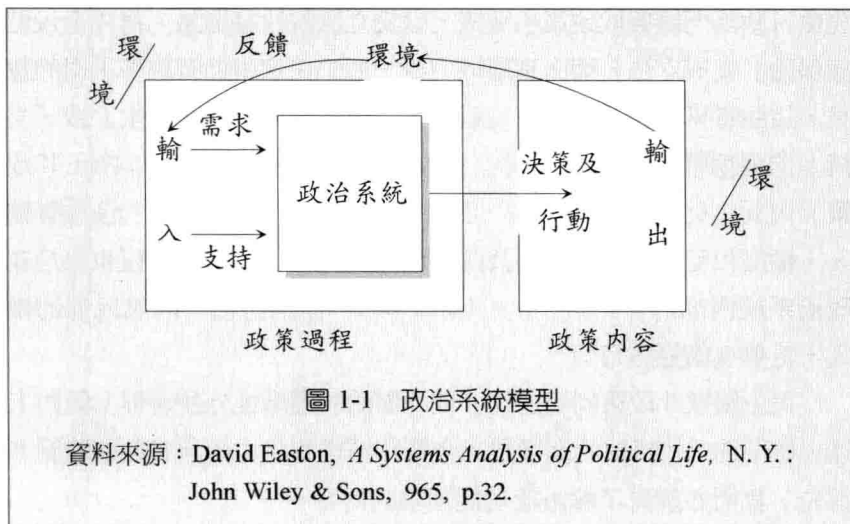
環境

反饋

環境

輸

需求

入

支持

政治系統

決策及

行動

輸

出

環境

政策過程

政策內容

圖 1-1 政治系統模型

資料來源：David Easton, *A Systems Analysis of Political Life,* N. Y. : John Wiley & Sons, 965, p.32.